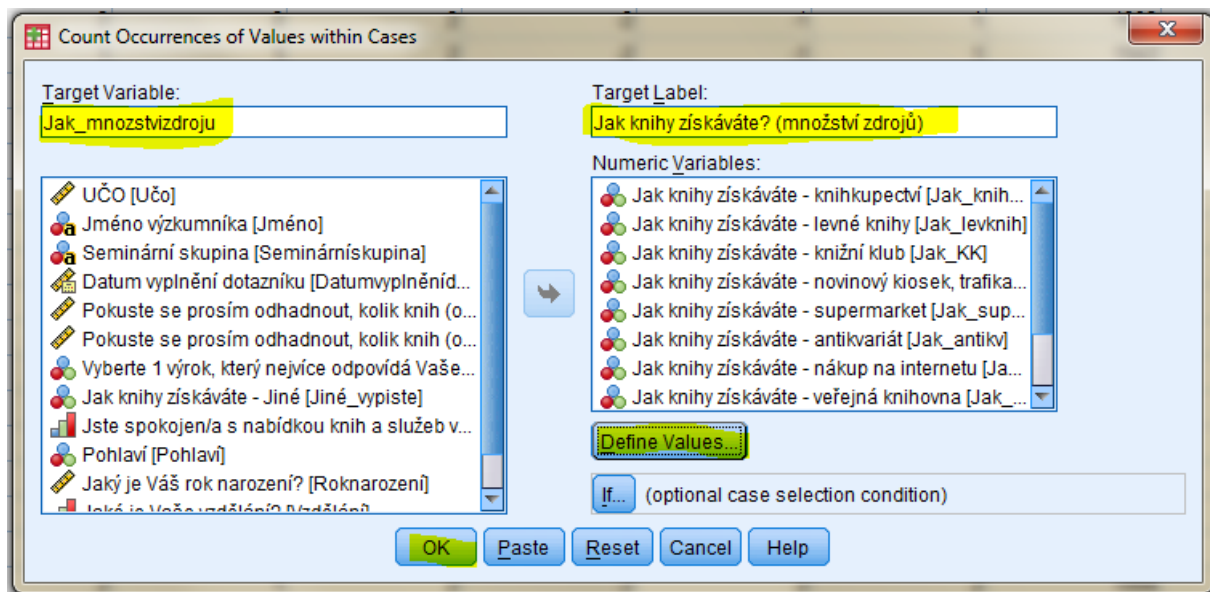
Count Occurrences of Values within Cases

Target Variable:
Jak_mnozstvizdroju

Target Label:
Jak knihy získáváte? (množství zdrojů)

Numeric Variables:

UČO [Učo]
Jméno výzkumníka [Jméno]
Seminární skupina [Seminárniskupina]
Datum vyplnění dotazníku [Datumvyplněníd...
Pokuste se prosím odhadnout, kolik knih (o...
Pokuste se prosím odhadnout, kolik knih (o...
Vyberte 1 výrok, který nejvíce odpovídá Vaše...
Jak knihy získáváte - Jiné [Jiné_vypiste]
Jste spokojen/a s nabídkou knih a služeb v...
Pohlaví [Pohlaví]
Jaký je Váš rok narození? [Roknarození]
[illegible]

Jak knihy získáváte - knihkupectví [Jak_knih...
Jak knihy získáváte - levné knihy [Jak_levnknih]
Jak knihy získáváte - knižní klub [Jak_KK]
Jak knihy získáváte - novinový kiosek, trafika...
Jak knihy získáváte - supermarket [Jak_sup...
Jak knihy získáváte - antikvariát [Jak_antikv]
Jak knihy získáváte - nákup na internetu [Ja...
Jak knihy získáváte - veřejná knihovna [Jak_...

Define Values...

If... (optional case selection condition)

OK Paste Reset Cancel Help